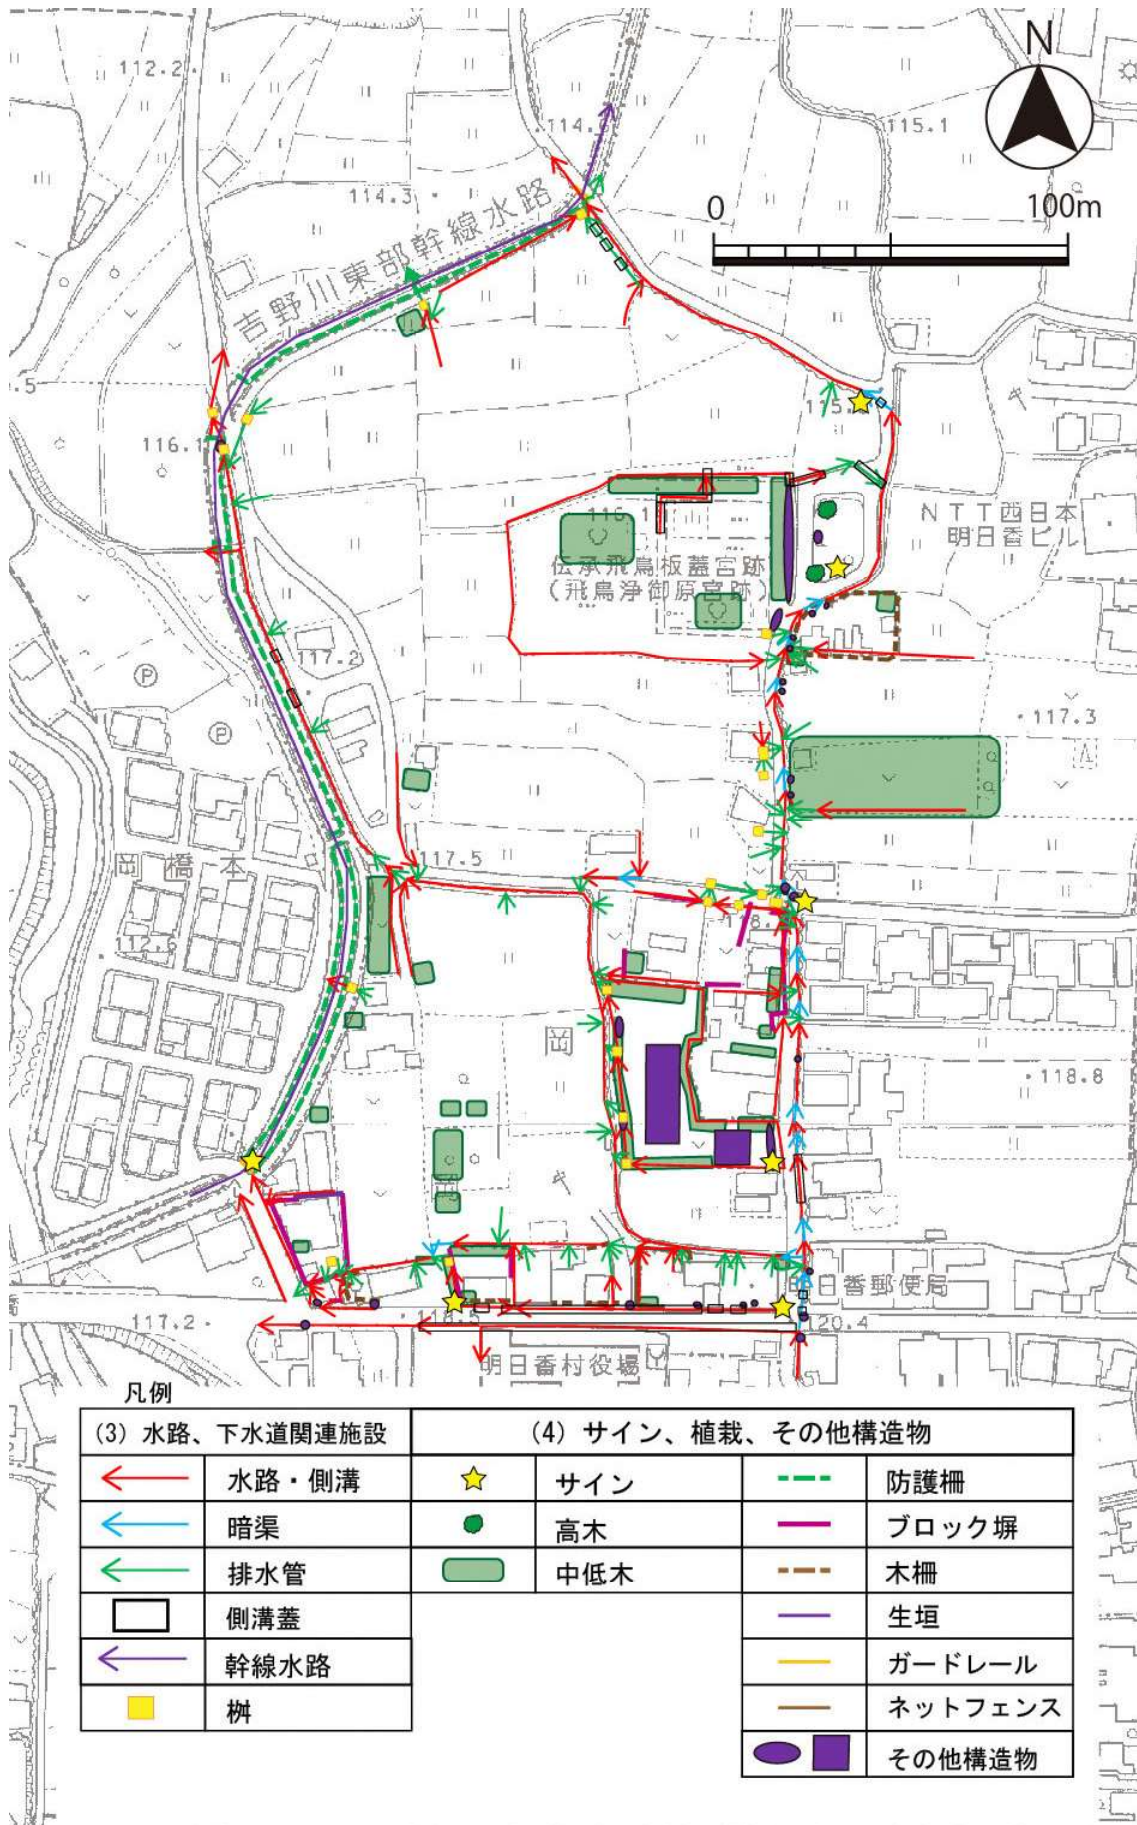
N

0 100m

112.2

114.3

115.1

114.3

吉野川東部幹線水路

115.

116.1

NTT西日本
明日香ビル

116.1

伝承飛鳥板蓋宮跡
(飛鳥浄御原宮跡)

117.2

117.3

117.5

岡 橋 本

112.6

118.

岡

118.8

明日香郵便局

117.2

118.5

120.4

明日香村役場

凡例

| (3) 水路、下水道関連施設 | | (4) サイン、植栽、その他構造物 | | | |
|---|---|---|---|---|---|
| | 水路・側溝 | | サイン | | 防護柵 |
| | 暗渠 | | 高木 | | ブロック塀 |
| | 排水管 | | 中低木 | | 木柵 |
| | 側溝蓋 | | | | 生垣 |
| | 幹線水路 | | | | ガードレール |
| | 桝 | | | | ネットフェンス |
| | | | | | その他構造物 |